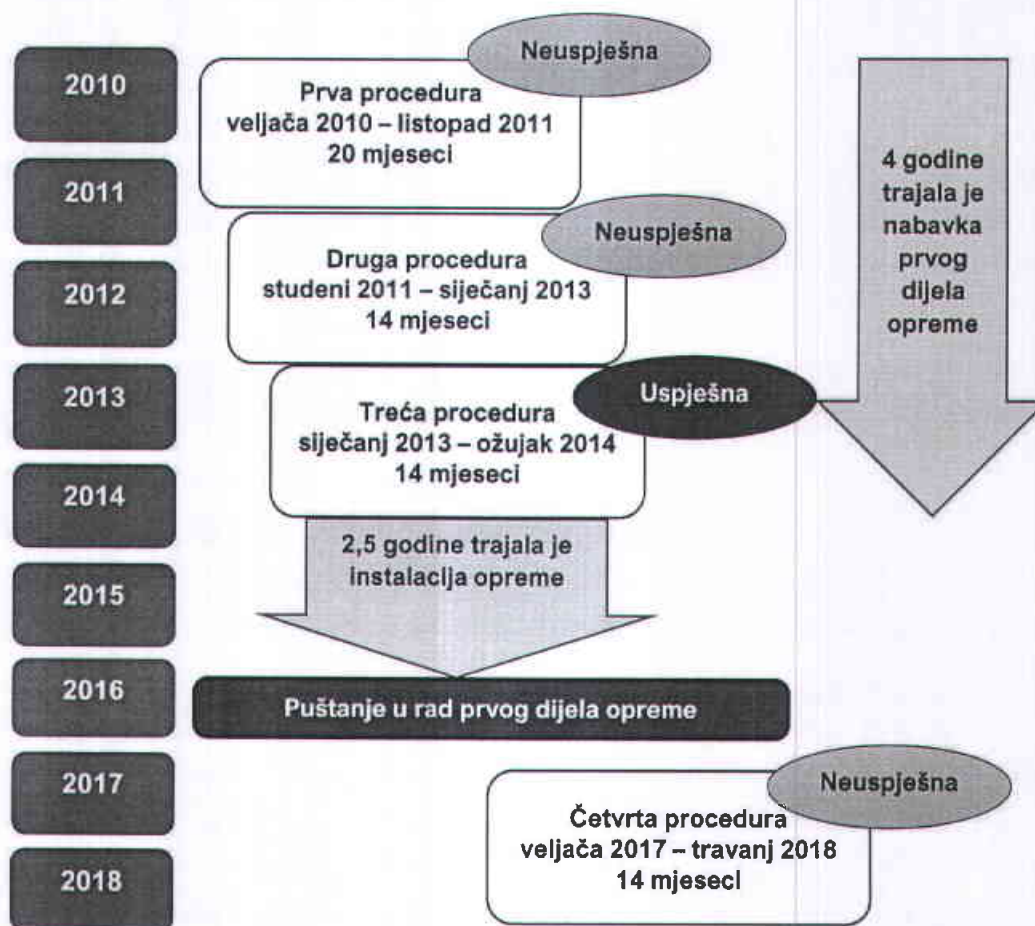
2010

Neuspješna

Prva procedura
veljača 2010 – listopad 2011
20 mjeseci

4 godine trajala je nabavka prvog dijela opreme

2011

Neuspješna

Druga procedura
studeni 2011 – siječanj 2013
14 mjeseci

2012

2013

Uspješna

Treća procedura
siječanj 2013 – ožujak 2014
14 mjeseci

2014

2,5 godine trajala je instalacija opreme

2015

2016

Puštanje u rad prvog dijela opreme

2017

Neuspješna

Četvrta procedura
veljača 2017 – travanj 2018
14 mjeseci

2018